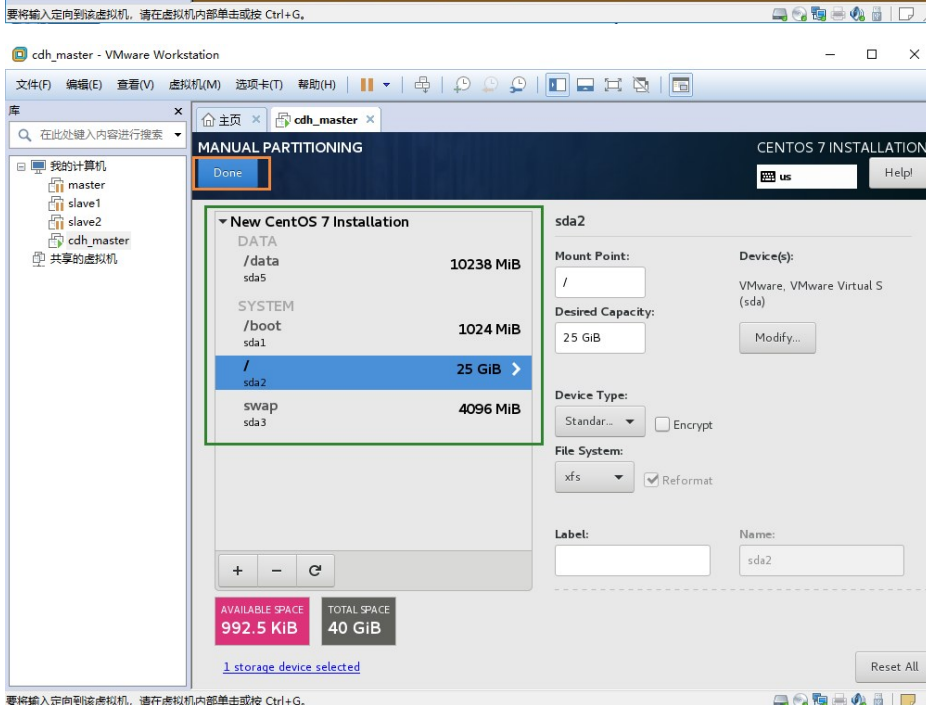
要将输入定向到该虚拟机，请在虚拟机内部单击或按 Ctrl+G。

cdh_master - VMware Workstation

文件(F) 编辑(E) 查看(V) 虚拟机(M) 选项卡(T) 帮助(H)

库

在此处键入内容进行搜索

我的计算机
master
slave1
slave2
cdh_master
共享的虚拟机

主页
cdh_master

MANUAL PARTITIONING
Done

CENTOS 7 INSTALLATION
us
Help!

New CentOS 7 Installation
DATA
/data
sda5
10238 MiB
SYSTEM
/boot
sda1
1024 MiB
/
sda2
25 GiB
swap
sda3
4096 MiB

+ − C

AVAILABLE SPACE
992.5 KiB
TOTAL SPACE
40 GiB

1 storage device selected

sda2
Mount Point:
/
Desired Capacity:
25 GiB
Device(s):
VMware, VMware Virtual S (sda)
Modify...
Device Type:
Standar...
Encrypt
File System:
xfs
Reformat
Label:
Name:
sda2

Reset All

要将输入定向到该虚拟机，请在虚拟机内部单击或按 Ctrl+G。